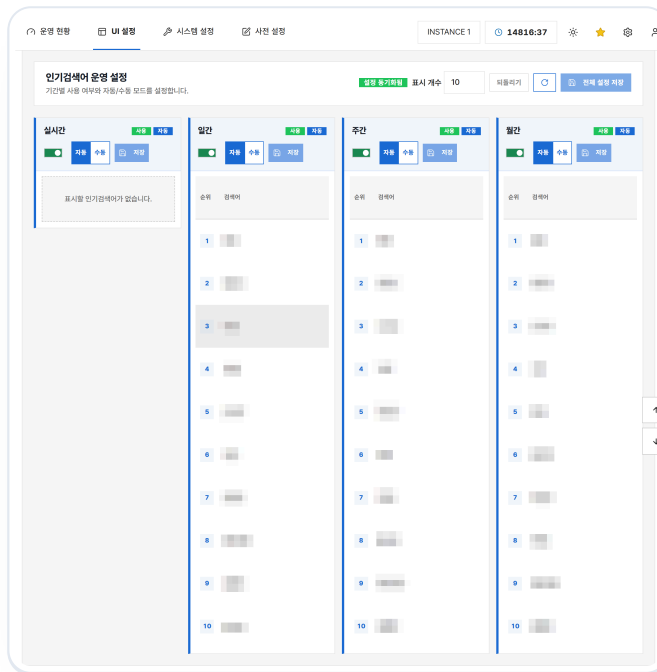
운영 현황 UI 설정 시스템 설정 사전 설정 INSTANCE 1 14816:37

인기검색어 운영 설정
기간별 사용 여부와 자동/수동 모드를 설정합니다.

설정 동기화됨 표시 개수 10 되돌리기 전체 설정 저장

실시간 사용 자동
자동 수동 저장
표시할 인기검색어가 없습니다.

일간 사용 자동
자동 수동 저장
순위 검색어
1
2
3
4
5
6
7
8
9
10

주간 사용 자동
자동 수동 저장
순위 검색어
1
2
3
4
5
6
7
8
9
10

월간 사용 자동
자동 수동 저장
순위 검색어
1
2
3
4
5
6
7
8
9
10